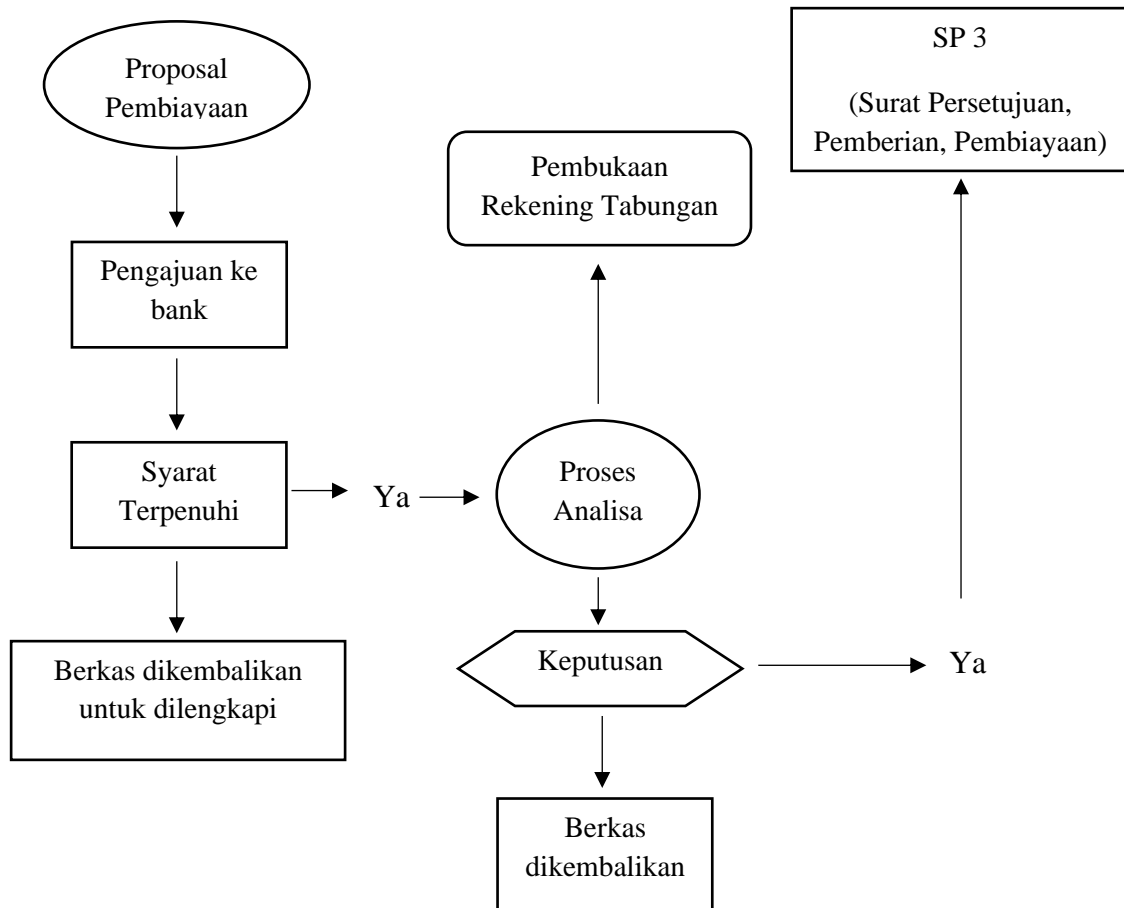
Proposal Pembiayaan

Pengajuan ke bank

Syarat Terpenuhi

Ya

Proses Analisa

Pembukaan Rekening Tabungan

SP 3

(Surat Persetujuan, Pemberian, Pembiayaan)

Berkas dikembalikan untuk dilengkapi

Keputusan

Ya

Berkas dikembalikan